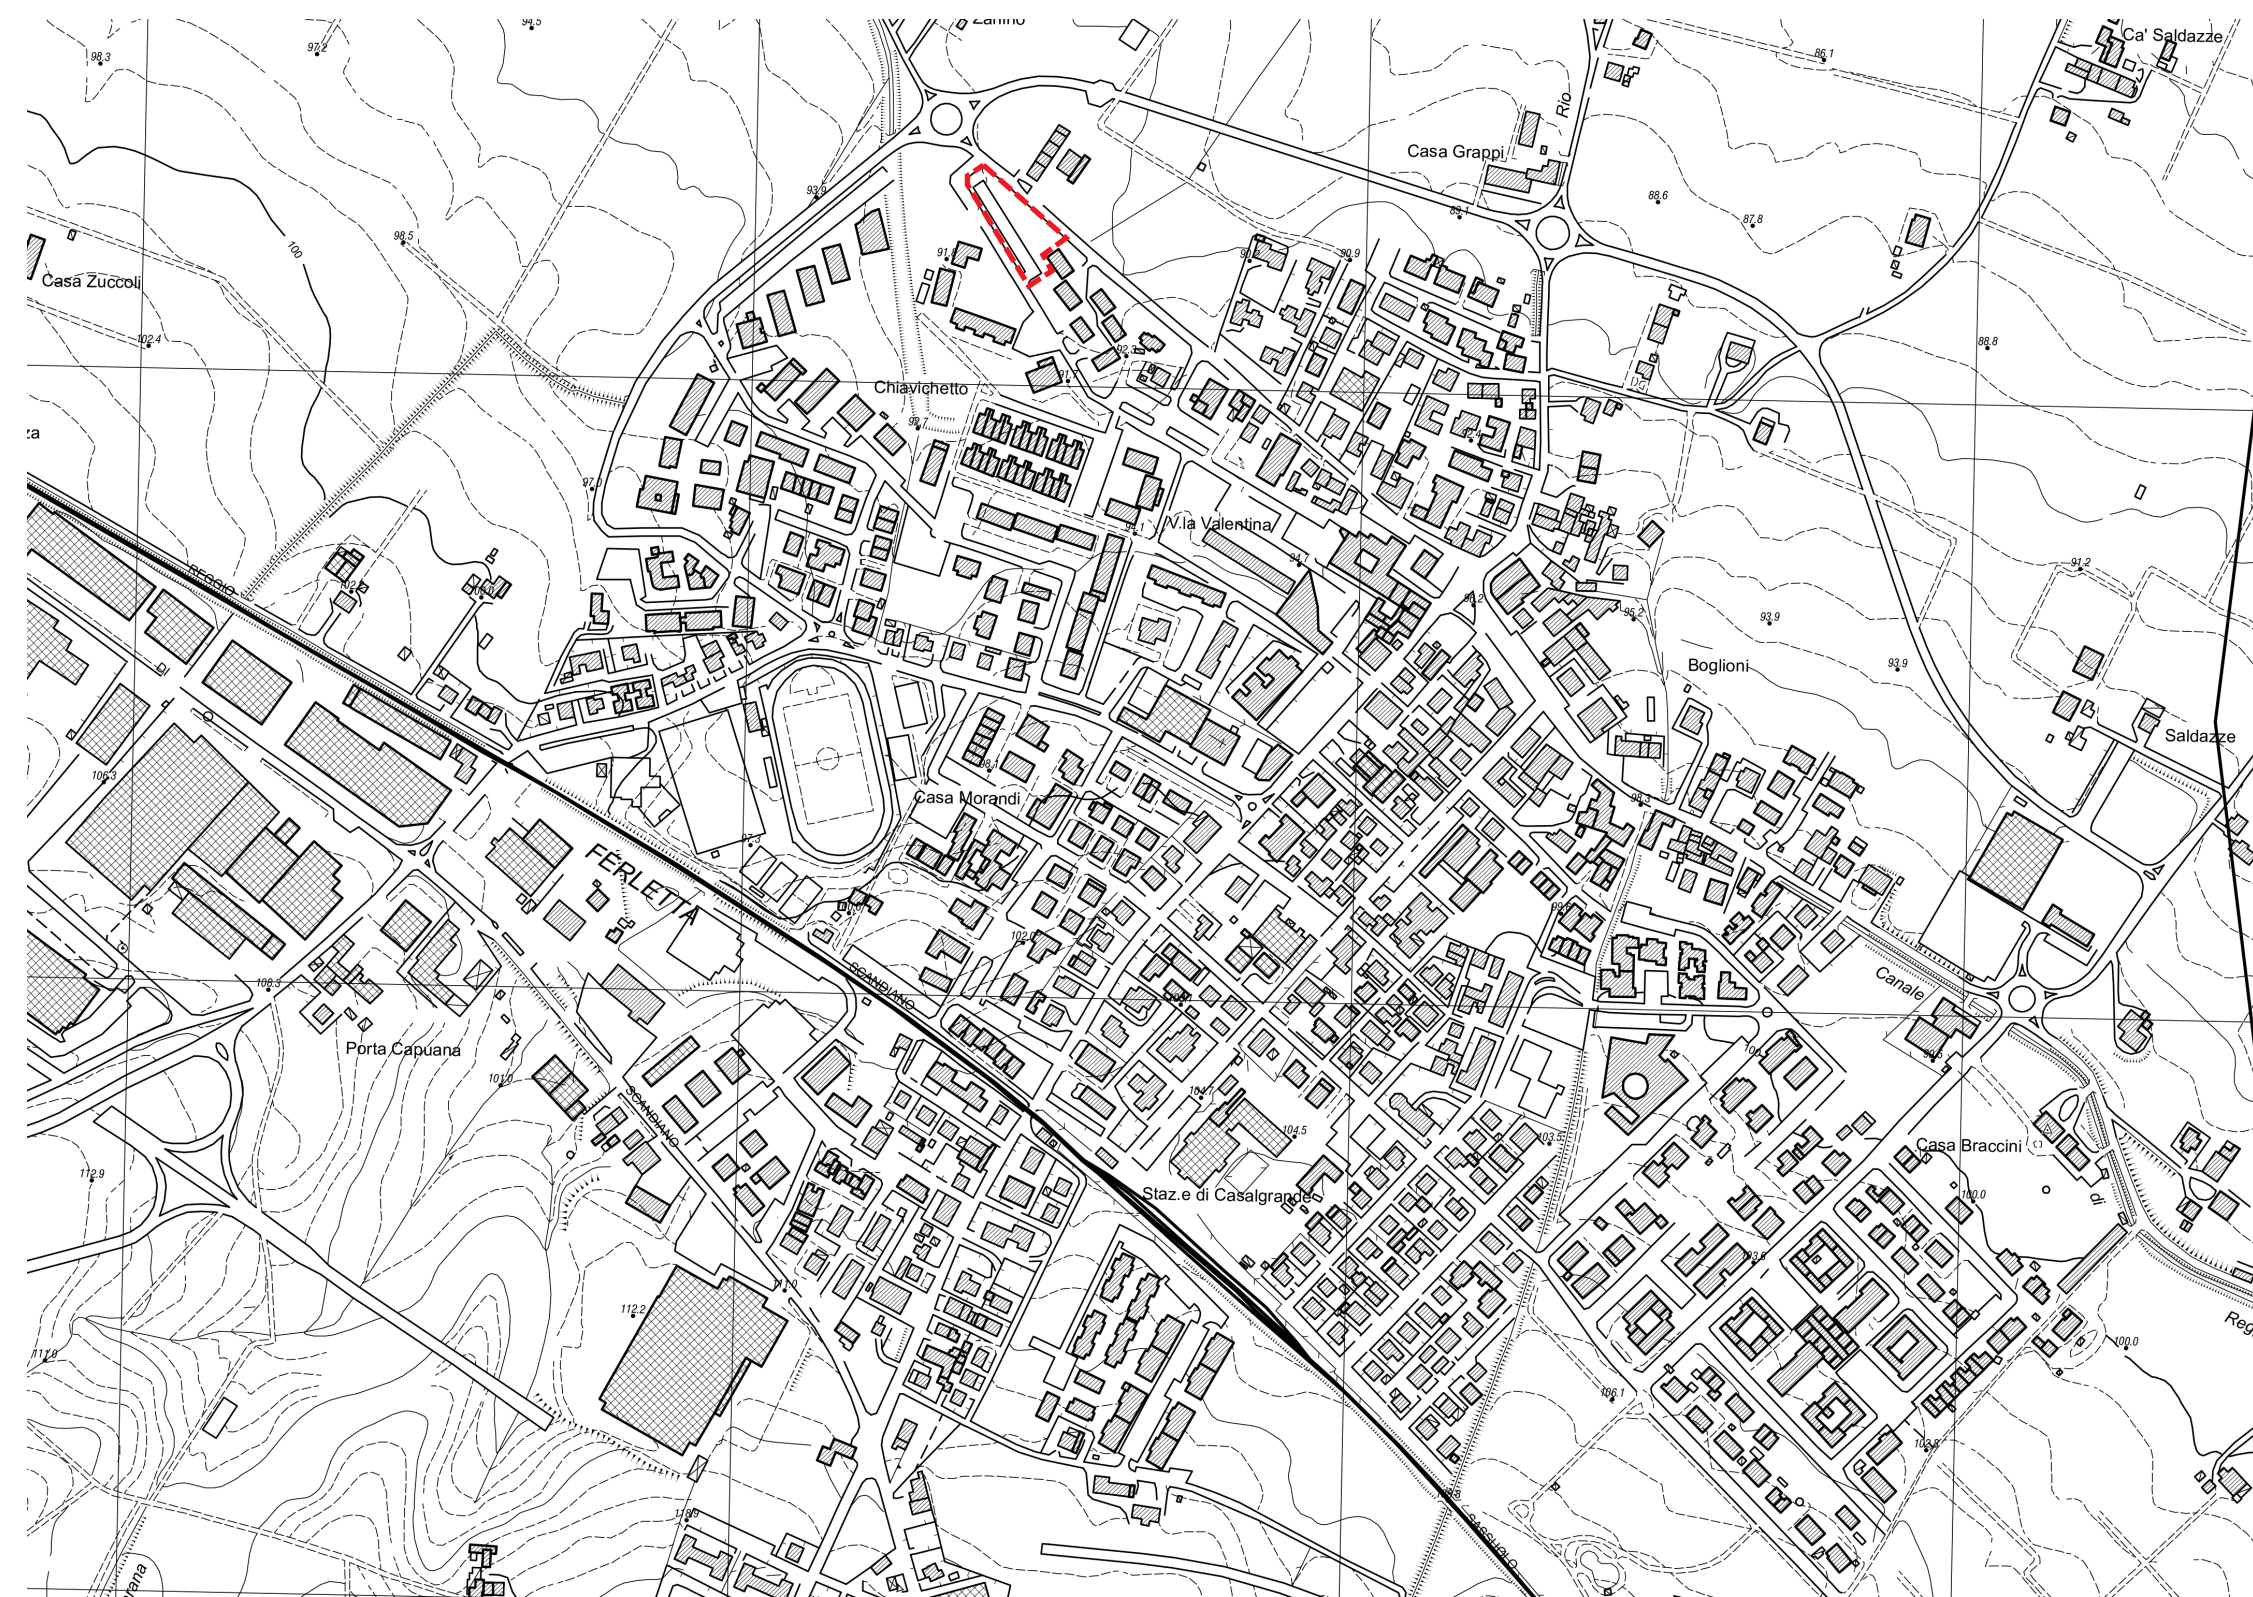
94.5
Zanino
98.3
97.2
86.1
Ca' Saldazze
Rio
Casa Grappi
93.9
88.6
87.8
89.1
98.5
91.
90.9
100
Casa Zuccoli
102.4
92.3
88.8
Chiavichetto
91.7
za
97.0
V.la Valentina
94.1
REGGIO
102.2
94.7
91.2
96.2
95.2
93.9
Boglioni
93.9
Saldazze
106.3
98.1
Casa Morandi
99.3
97.3
FERLETTA
99.1
102.0
SCANDIANO
Canale
108.3
Porta Capuana
101.0
100
SCANDIANO
104.7
104.5
103.5
Casa Braccini
112.9
Staz.e di Casalgrande
100.0
103.6
111.0
112.2
Reg
111.0
100.0
106.1
102.8
113.9
SASSUOLO
rana